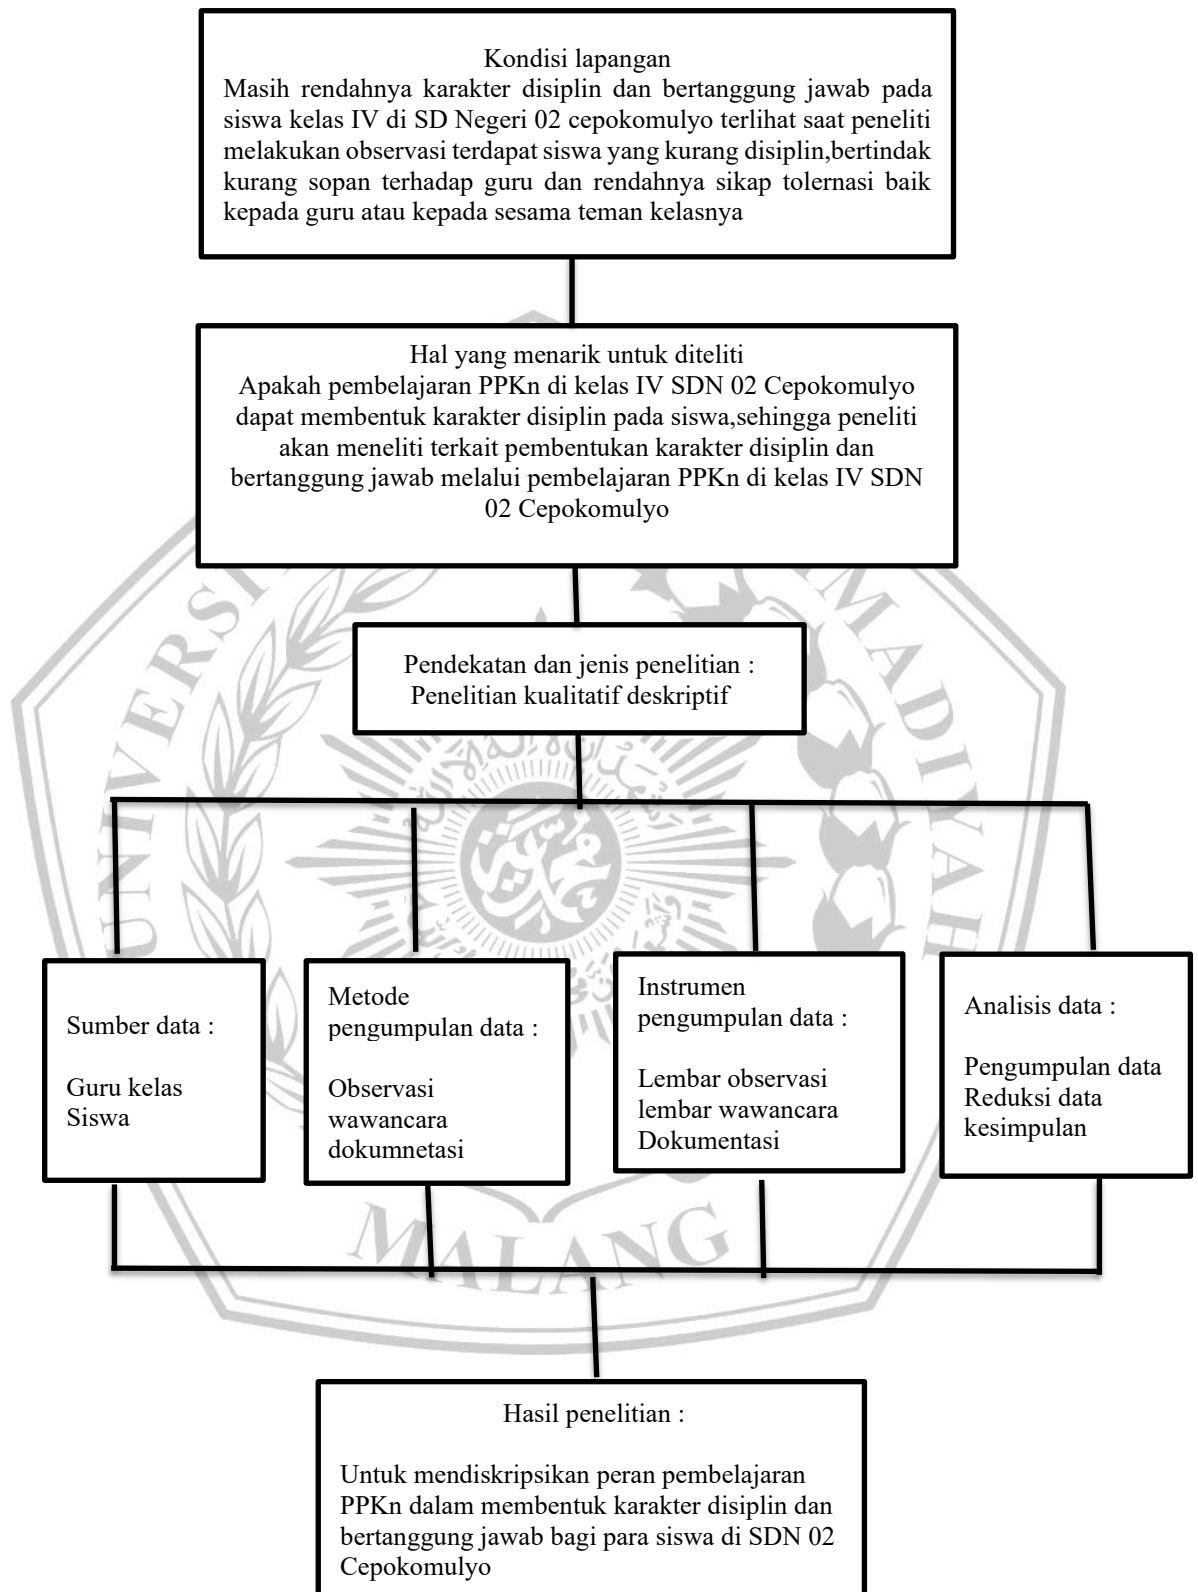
Kondisi lapangan
Masih rendahnya karakter disiplin dan bertanggung jawab pada siswa kelas IV di SD Negeri 02 cepokomulyo terlihat saat peneliti melakukan observasi terdapat siswa yang kurang disiplin,bertindak kurang sopan terhadap guru dan rendahnya sikap tolernasi baik kepada guru atau kepada sesama teman kelasnya

Hal yang menarik untuk diteliti
Apakah pembelajaran PPKn di kelas IV SDN 02 Cepokomulyo dapat membentuk karakter disiplin pada siswa,sehingga peneliti akan meneliti terkait pembentukan karakter disiplin dan bertanggung jawab melalui pembelajaran PPKn di kelas IV SDN 02 Cepokomulyo

Pendekatan dan jenis penelitian :
Penelitian kualitatif deskriptif

Sumber data :

Guru kelas
Siswa

Metode pengumpulan data :

Observasi
wawancara
dokumnetasi

Instrumen pengumpulan data :

Lembar observasi
lembar wawancara
Dokumentasi

Analisis data :

Pengumpulan data
Reduksi data
kesimpulan

Hasil penelitian :

Untuk mendiskripsikan peran pembelajaran PPKn dalam membentuk karakter disiplin dan bertanggung jawab bagi para siswa di SDN 02 Cepokomulyo

MALANG